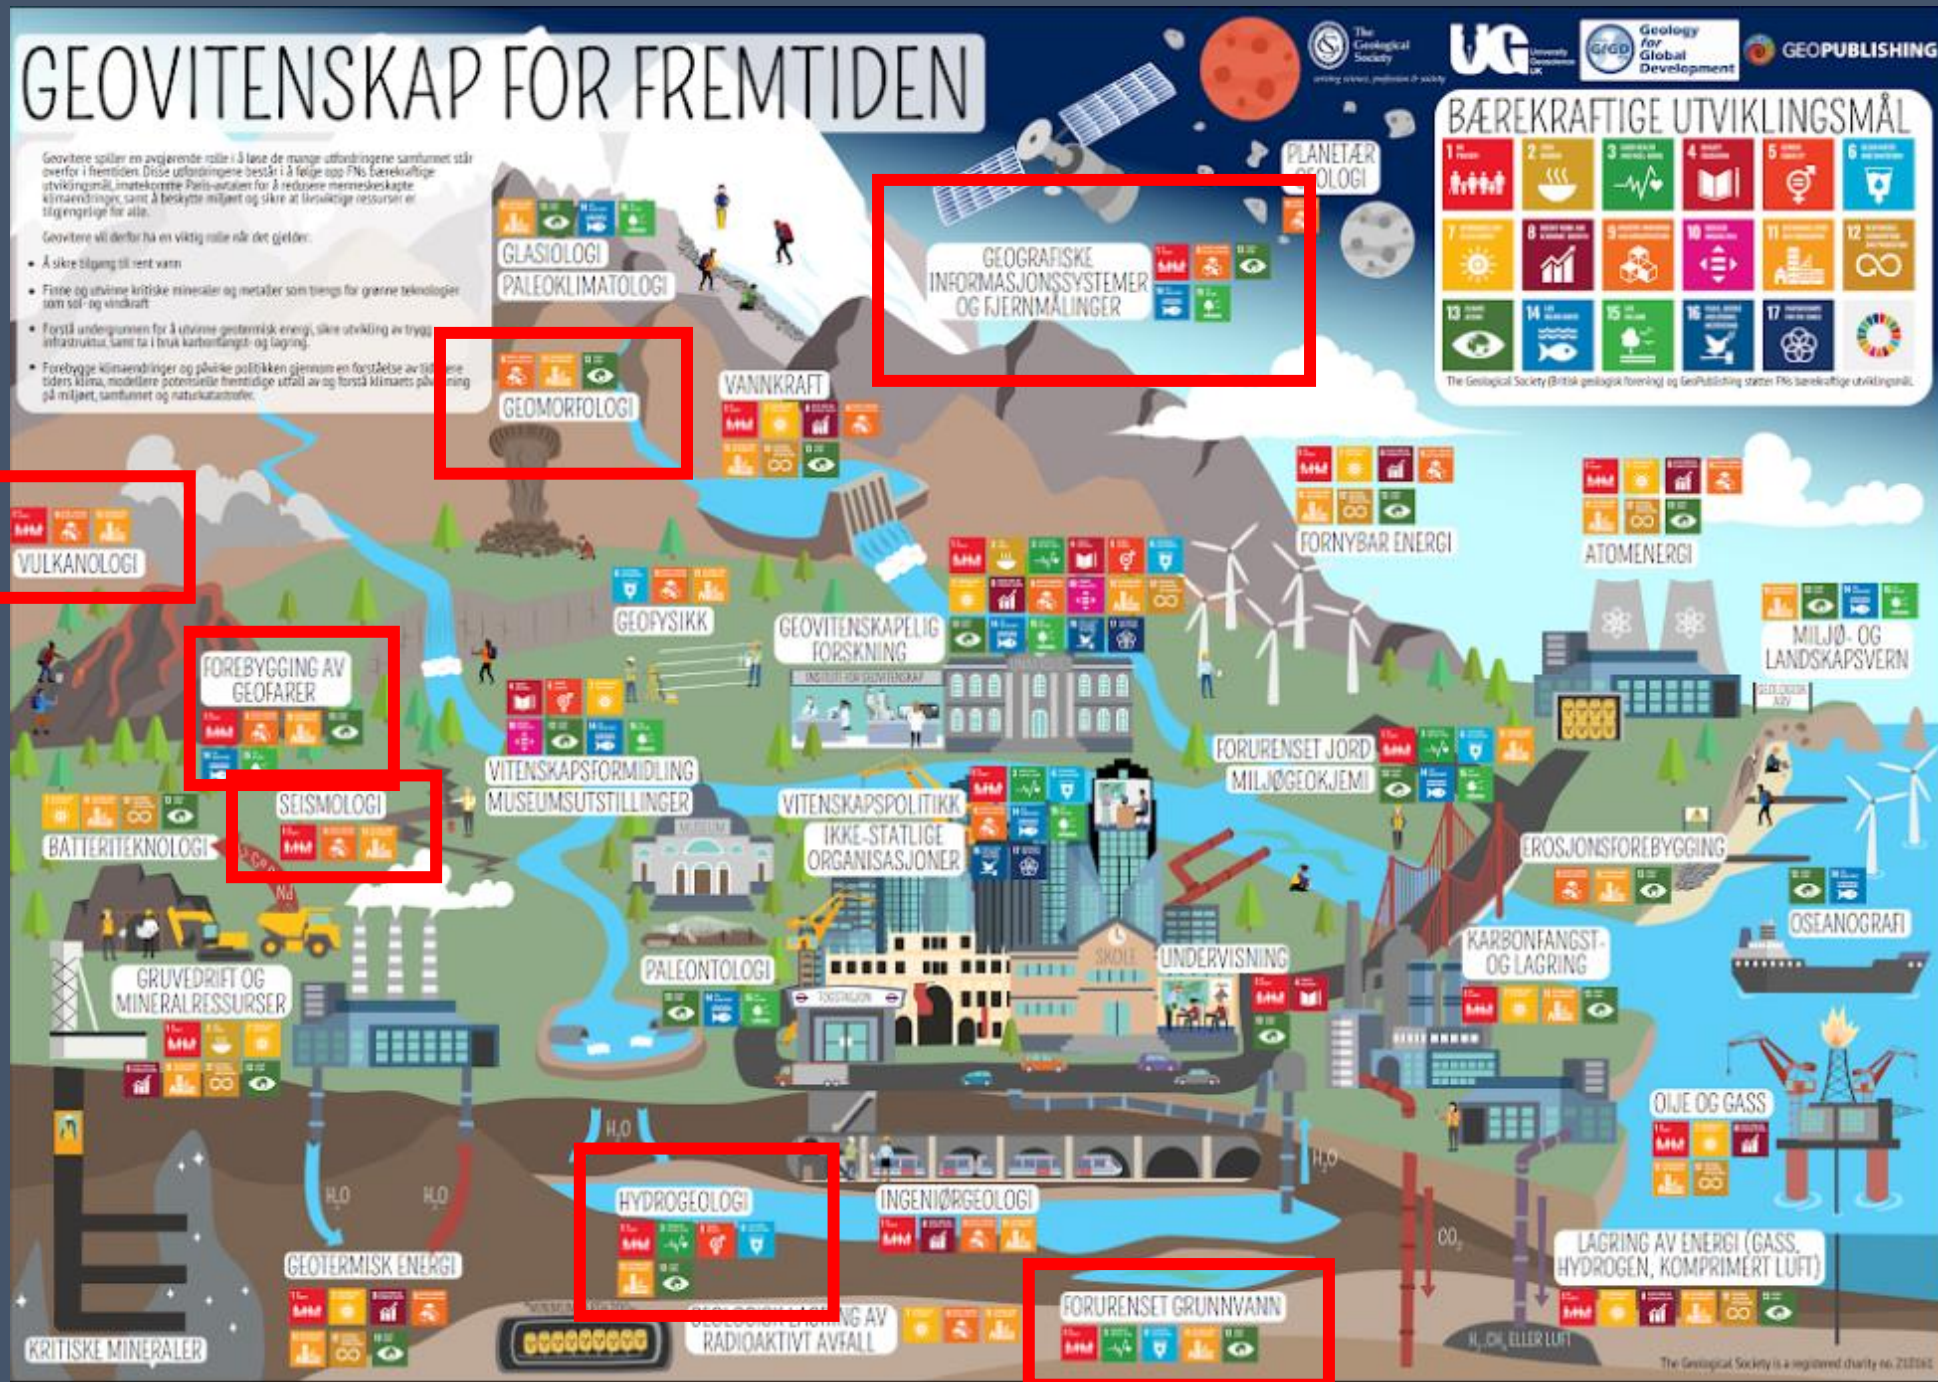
GEOVITENSKAP FOR FREMTIDEN

Geovitere spiller en avgjørende rolle i å løse de mange utfordringene samfunnet står overfor i fremtiden. Disse utfordringene består i å følge opp FNs bærekraftige utviklingsmål, imøtekomme Paris-avtalen for å redusere menneskeskapte klimaendringer, samt å beskytte miljøet og sikre at tilgjengelige ressurser er tilgjengelige for alle.

Geovitere vil derfor ha en viktig rolle når det gjelder:

• Å sikre tilgang til rent vann
• Finne og utvinne kritiske mineraler og metaller som trengs for grønne teknologier som sol- og vindkraft
• Forstå undergrunnen for å utvinne geotermisk energi, sikre utvikling av trygg infrastruktur, samt ta i bruk karbonfangst- og lagring.
• Forebygge klimaendringer og påvirke politikken gjennom en forståelse av tidligere tiders klima, modellere potensielle fremtidige utfall av og forstå klimaets påvirkning på miljøet, samfunnet og naturkatastrofer.

The Geological Society
UG University Geoscience UK
GfGD Geology for Global Development
GEOPUBLISHING

BÆREKRAFTIGE UTVIKLINGSMÅL
1 2 3 4 5 6 7 8 9 10 11 12 13 14 15 16 17

The Geological Society (Britisk geologisk forening) og GeoPublishing støtter FNs bærekraftige utviklingsmål.

PLANETÆR GEOLOGI
GLASIOLOGI
PALEOKLIMATOLOGI
GEOGRAFISKE INFORMASJONSSYSTEMER OG FJERNMÅLINGER
GEOMORFOLOGI
VANNKRAFT
VULKANOLOGI
FORNYBAR ENERGI
ATOMENERGI
GEOFYSIKK
GEOVITENSKAPELIG FORSKNING
MILJØ- OG LANDSKAPSVERN
FOREBYGGING AV GEOFARER
VITENSKAPSFORMIDLING
MUSEUMSUTSTILLINGER
FORURENSET JORD
MILJØGEOKJEMI
SEISMOLOGI
VITENSKAPSPOLITIKK
IKKE-STATLIGE ORGANISASJONER
BATTERITEKNOLOGI
EROSJONSFOREBYGGING
OSEANOGRAFI
KARBONFANGST- OG LAGRING
GRUVEDRIFT OG MINERALRESSURSER
PALEONTOLOGI
SKOLE
UNDERVISNING
OLJE OG GASS
$H_2O$
HYDROGEOLOGI
INGENIØRGEOLOGI
GEOTERMISK ENERGI
LAGRING AV ENERGI (GASS, HYDROGEN, KOMPRIMERT LUFT)
$CO_2$
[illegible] AV RADIOAKTIVT AVFALL
FORURENSET GRUNNVANN
KRITISKE MINERALER
$H_2$, $CH_4$ ELLER LUFT
The Geological Society is a registered charity no. 210161